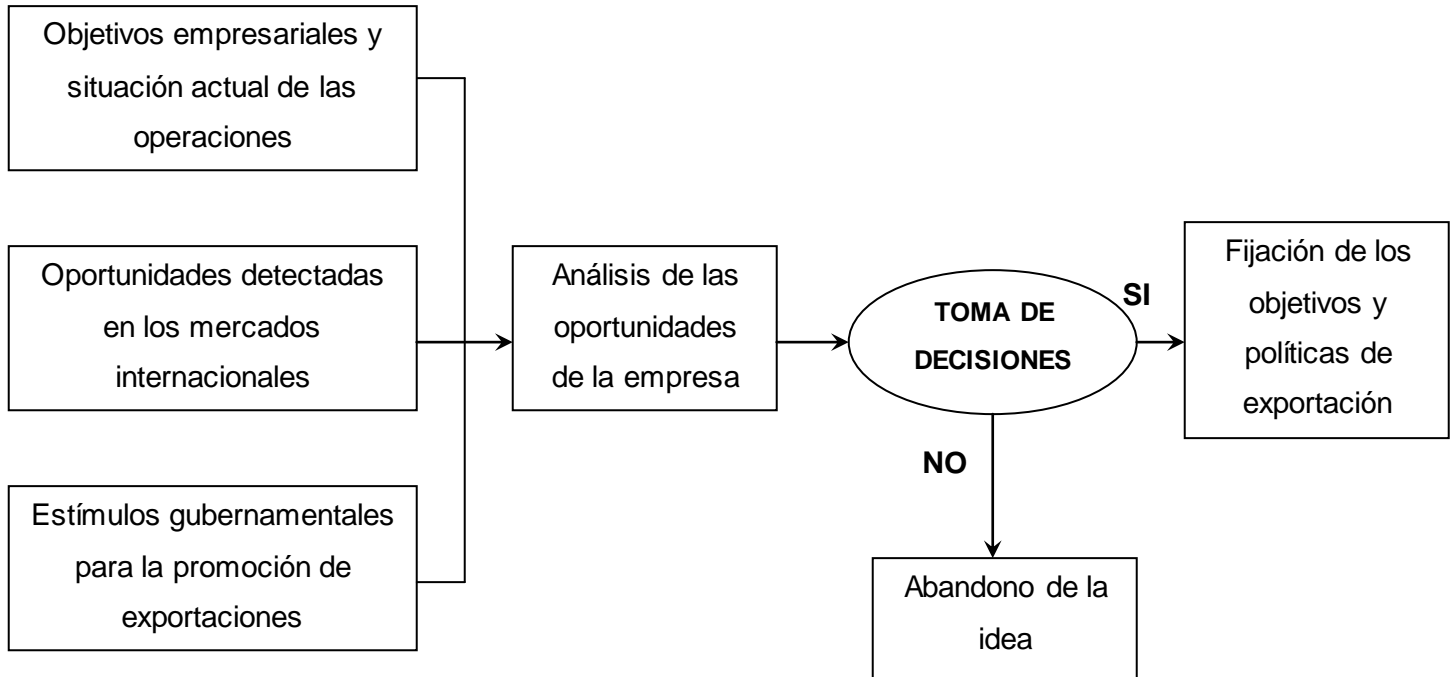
Objetivos empresariales y situación actual de las operaciones

Oportunidades detectadas en los mercados internacionales

Estímulos gubernamentales para la promoción de exportaciones

Análisis de las oportunidades de la empresa

TOMA DE DECISIONES

SI

Fijación de los objetivos y políticas de exportación

NO

Abandono de la idea